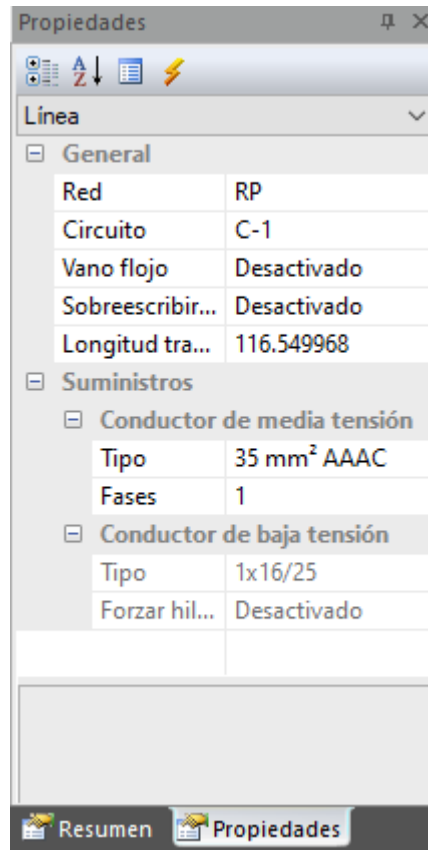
Propiedades

Línea

General

| Red | RP |
|---|---|
| Circuito | C-1 |
| Vano flojo | Desactivado |
| Sobreescribir... | Desactivado |
| Longitud tra... | 116.549968 |

Suministros

Conductor de media tensión

| Tipo | 35 mm² AAAC |
|---|---|
| Fases | 1 |

Conductor de baja tensión

| Tipo | 1x16/25 |
|---|---|
| Forzar hil... | Desactivado |

Resumen Propiedades